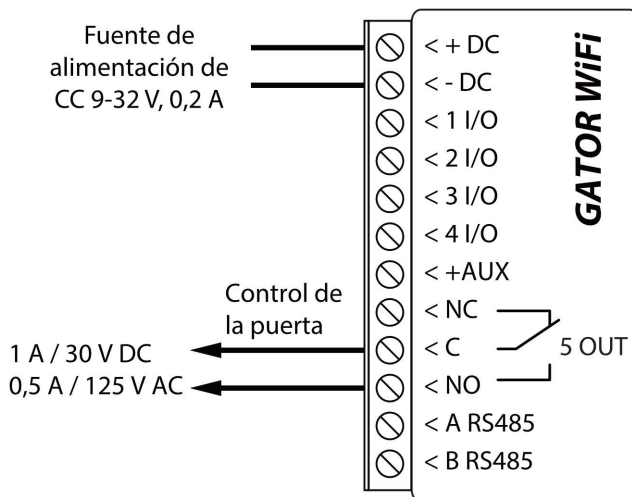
Fuente de alimentación de CC 9-32 V, 0,2 A

< + DC
< - DC
< 1 I/O
< 2 I/O
< 3 I/O
< 4 I/O
< +AUX
< NC
< C
< NO
< A RS485
< B RS485

GATOR WiFi

Control de la puerta

1 A / 30 V DC
0,5 A / 125 V AC

5 OUT